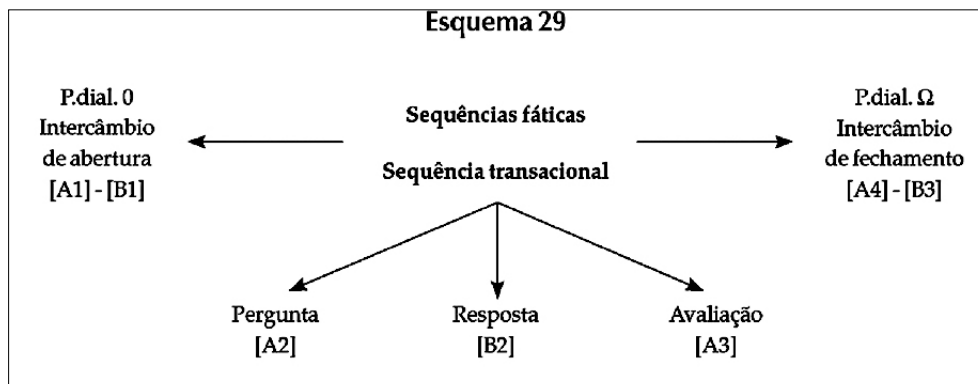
Esquema 29

P.dial. 0
Intercâmbio
de abertura
[A1] - [B1]

Sequências fáticas

Sequência transacional

P.dial. $\Omega$
Intercâmbio
de fechamento
[A4] - [B3]

Pergunta
[A2]

Resposta
[B2]

Avaliação
[A3]